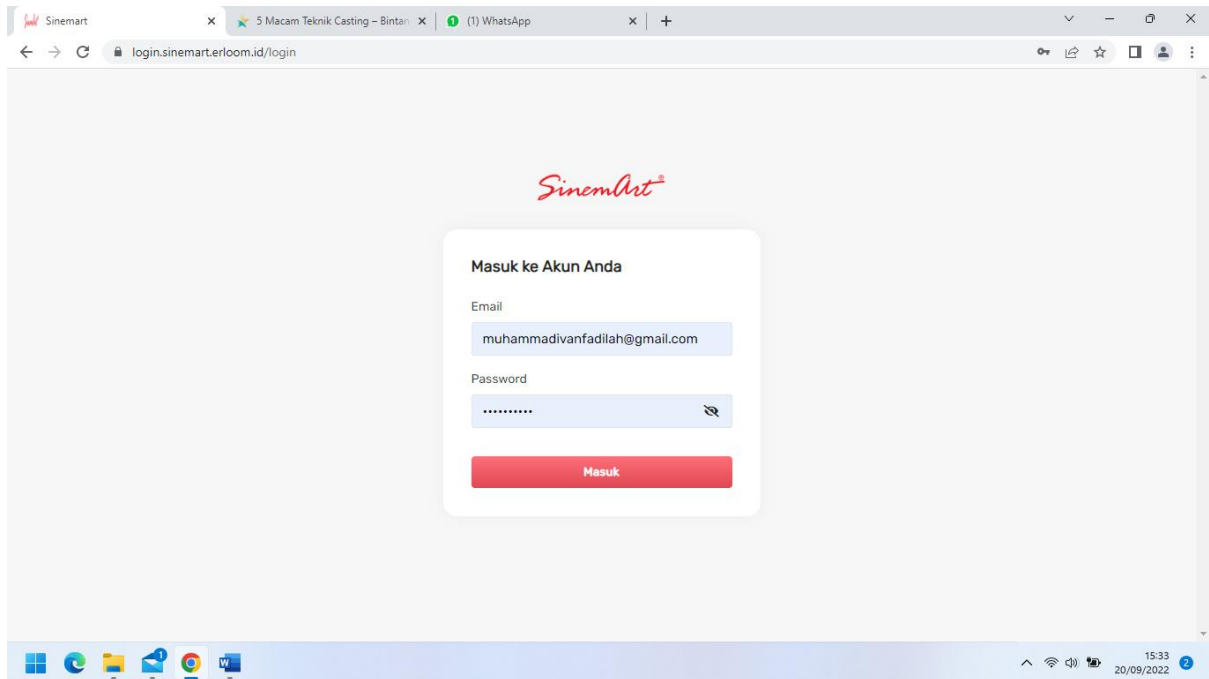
Sinemart ×
5 Macam Teknik Casting – Bintan ×
(1) WhatsApp ×
+

login.sinemart.erloom.id/login

SinemArt®

Masuk ke Akun Anda

Email

muhammadivanfadilah@gmail.com

Password

•••••••••••

Masuk

15:33
20/09/2022
2